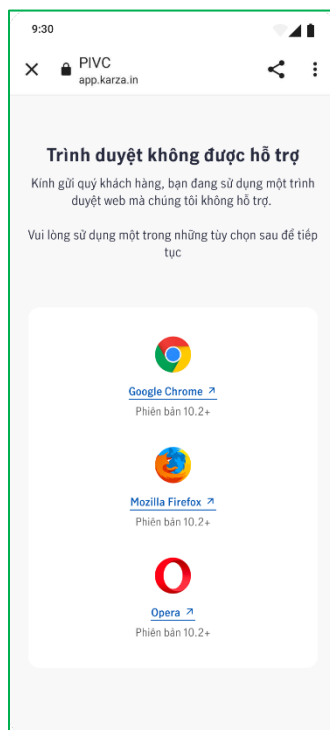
9:30

PIVC
app.karza.in

Trình duyệt không được hỗ trợ

Kính gửi quý khách hàng, bạn đang sử dụng một trình duyệt web mà chúng tôi không hỗ trợ.

Vui lòng sử dụng một trong những tùy chọn sau để tiếp tục

Google Chrome ↗
Phiên bản 10.2+

Mozilla Firefox ↗
Phiên bản 10.2+

Opera ↗
Phiên bản 10.2+